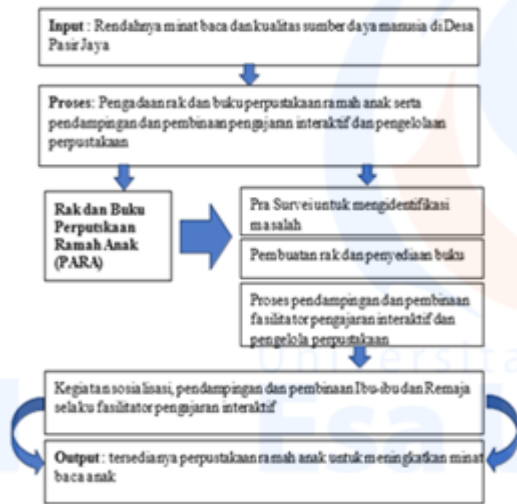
Input : Rendahnya minat baca dan kualitas sumber daya manusia di Desa Pasir Jaya

Proses: Pengadaan rak dan buku perpustakaan ramah anak serta pendampingan dan pembinaan pengajaran interaktif dan pengelolaan perpustakaan

Rak dan Buku Perputskaan Ramah Anak (PARA)

Pra Survei untuk mengidentifikasi masalah

Pembuatan rak dan penyediaan buku

Proses pendampingan dan pembinaan fasilitator pengajaran interaktif dan pengelola perpustakaan

Kegiatan sosialisasi, pendampingan dan pembinaan Ibu-ibu dan Remaja selaku fasilitator pengajaran interaktif

Output : tersedianya perpustakaan ramah anak untuk meningkatkan minat baca anak

Universitas
Esa